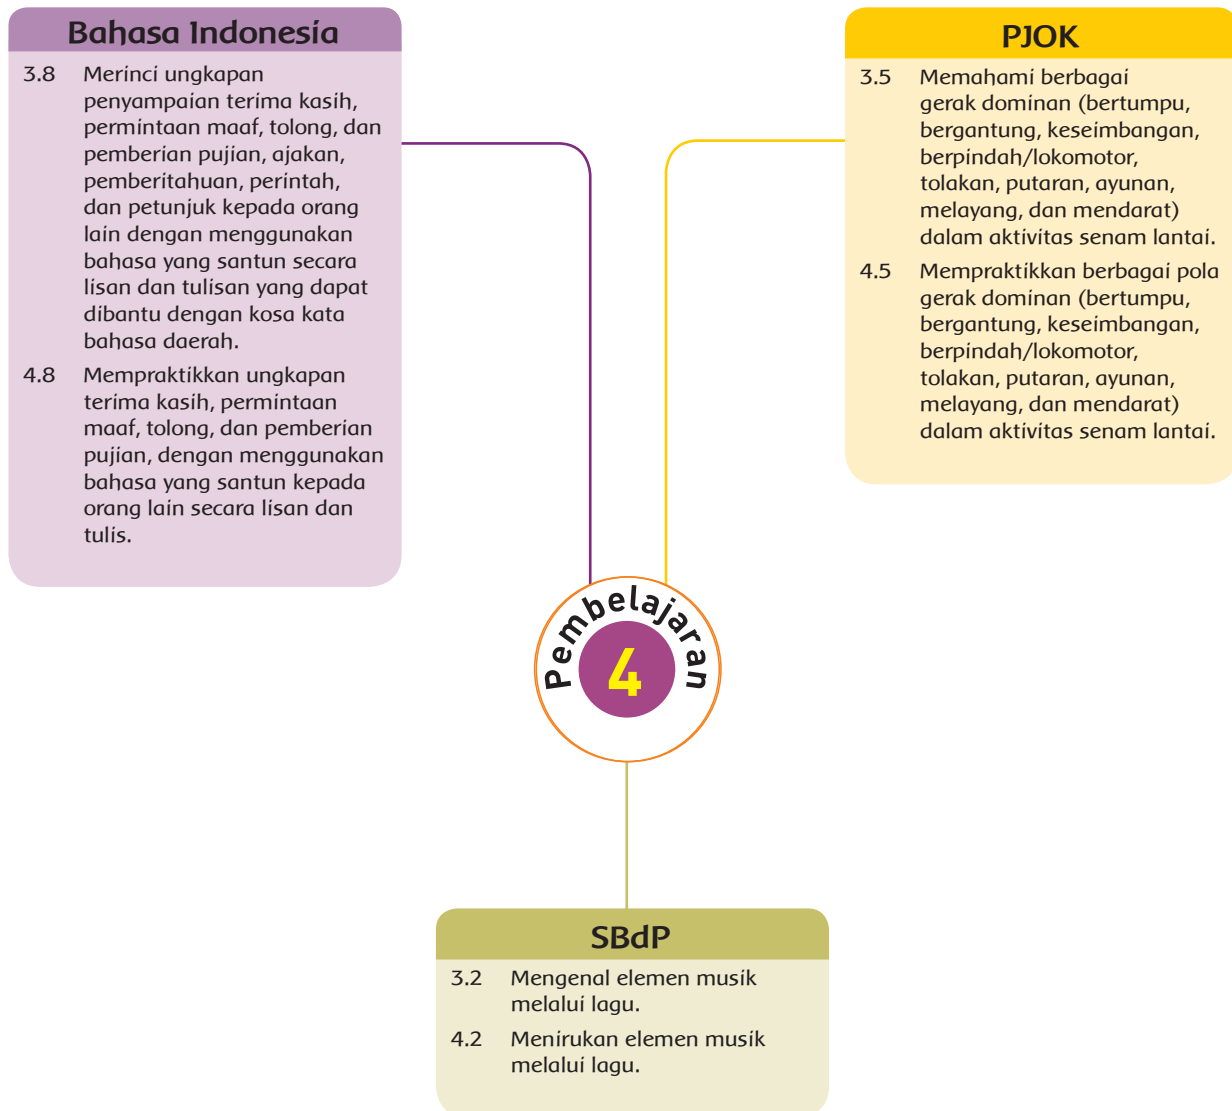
Bahasa Indonesia

3.8 Merinci ungkapan penyampaian terima kasih, permintaan maaf, tolong, dan pemberian pujian, ajakan, pemberitahuan, perintah, dan petunjuk kepada orang lain dengan menggunakan bahasa yang santun secara lisan dan tulisan yang dapat dibantu dengan kosa kata bahasa daerah.

4.8 Mempraktikkan ungkapan terima kasih, permintaan maaf, tolong, dan pemberian pujian, dengan menggunakan bahasa yang santun kepada orang lain secara lisan dan tulis.

PJOK

3.5 Memahami berbagai gerak dominan (bertumpu, bergantung, keseimbangan, berpindah/lokomotor, tolakan, putaran, ayunan, melayang, dan mendarat) dalam aktivitas senam lantai.

4.5 Mempraktikkan berbagai pola gerak dominan (bertumpu, bergantung, keseimbangan, berpindah/lokomotor, tolakan, putaran, ayunan, melayang, dan mendarat) dalam aktivitas senam lantai.

Pembelajaran
4

SBdP

3.2 Mengenal elemen musik melalui lagu.

4.2 Menirukan elemen musik melalui lagu.